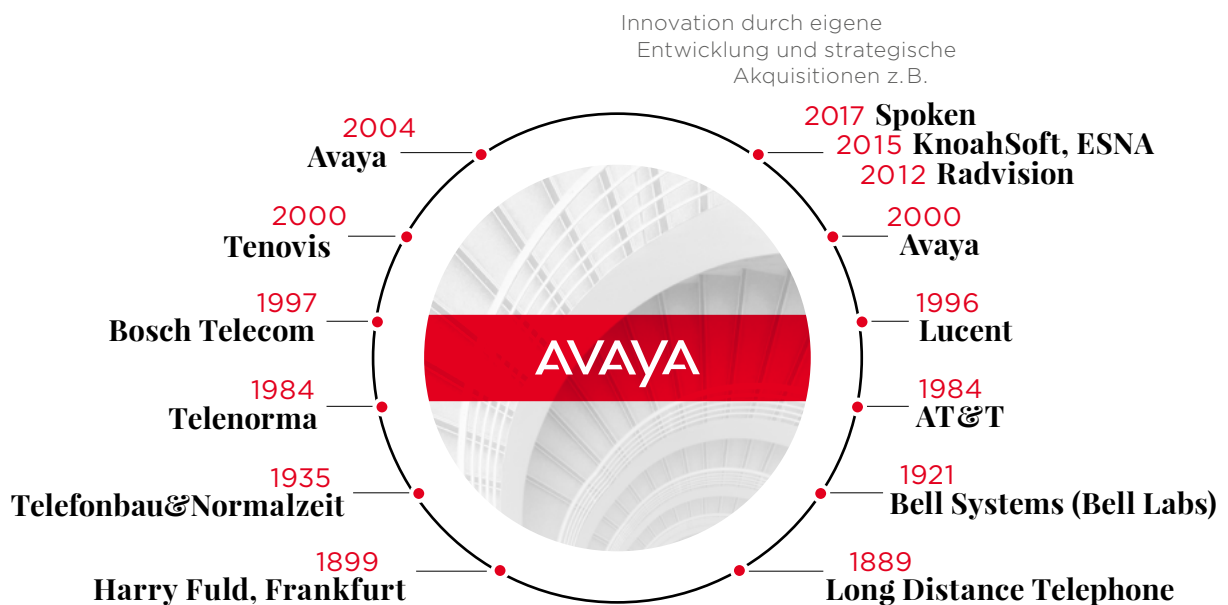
Innovation durch eigene Entwicklung und strategische Akquisitionen z.B.

2017 Spoken
2015 KnoahSoft, ESNA
2012 Radvision

2004
Avaya

2000
Tenovis

2000
Avaya

1997
Bosch Telecom

1996
Lucent

AVAYA

1984
Telenorma

1984
AT&T

1935
Telefonbau&Normalzeit

1921
Bell Systems (Bell Labs)

1899
Harry Fuld, Frankfurt

1889
Long Distance Telephone